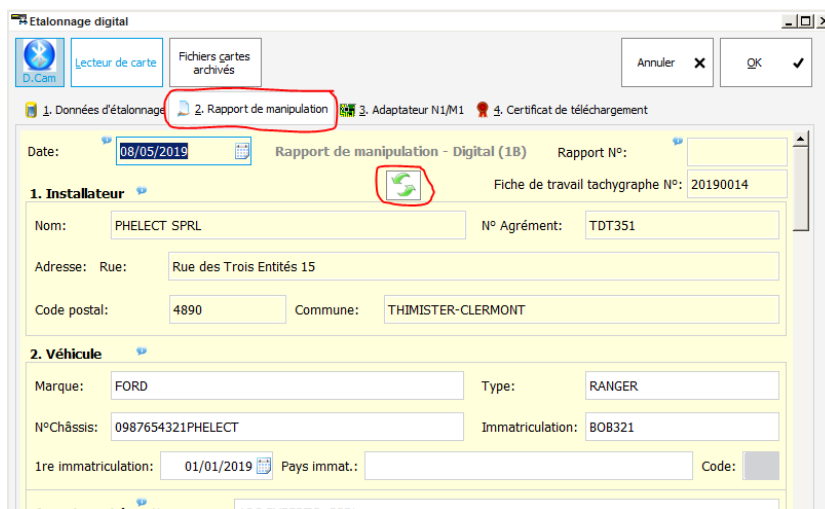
Etalonnage digital

D.Cam

Lecteur de carte

Fichiers cartes archivés

Annuler

OK

1. Données d'étalonnage

2. Rapport de manipulation

3. Adaptateur N1/M1

4. Certificat de téléchargement

Date: 08/05/2019

Rapport de manipulation - Digital (1B)

Rapport N°:

1. Installateur

Fiche de travail tachygraphe N°: 20190014

Nom: PHELECT SPRL

N° Agrément: TDT351

Adresse: Rue: Rue des Trois Entités 15

Code postal: 4890

Commune: THIMISTER-CLERMONT

2. Véhicule

Marque: FORD

Type: RANGER

N°Châssis: 0987654321PHELECT

Immatriculation: BOB321

1re immatriculation: 01/01/2019

Pays immat.:

Code: